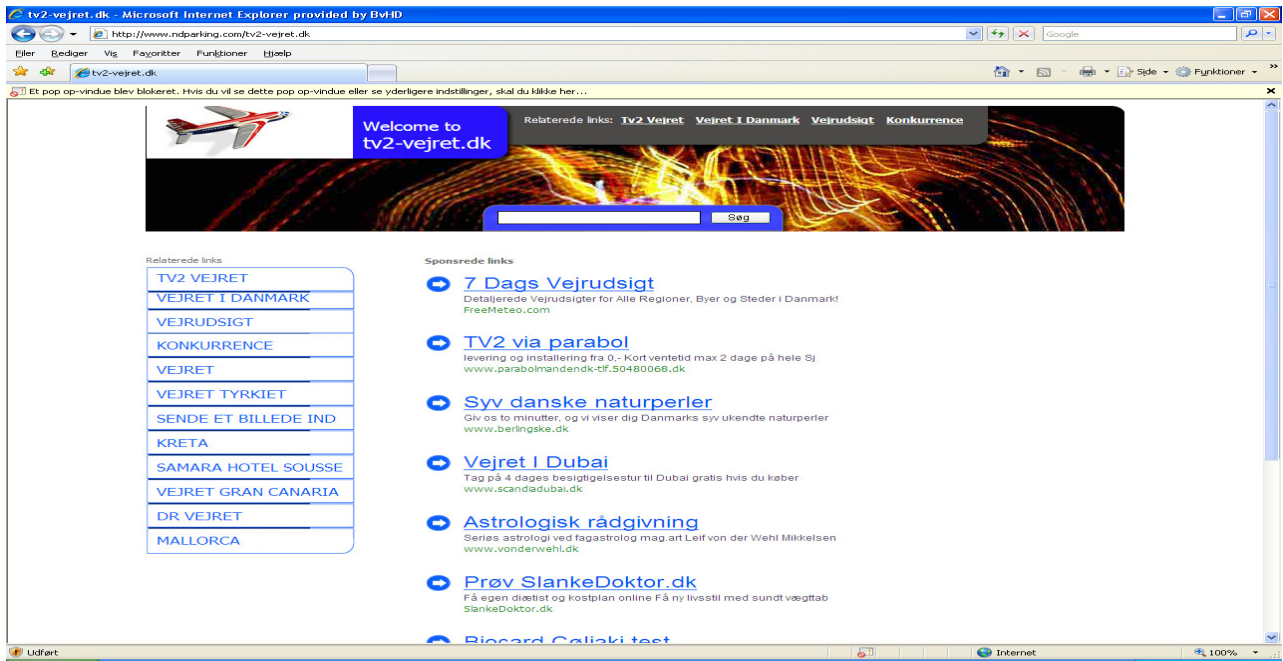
tv2-vejret.dk - Microsoft Internet Explorer provided by BvHD

http://www.ndparking.com/tv2-vejret.dk

Google

Filer Rediger Vis Favoritter Funktioner Hjælp

tv2-vejret.dk

Side Funktioner

Et pop op-vindue blev blokeret. Hvis du vil se dette pop op-vindue eller se yderligere indstillinger, skal du klikke her...

Welcome to tv2-vejret.dk

Relaterede links: TV2 Vejret Vejret I Danmark Vejrudsigt Konkurrence

Søg

Relaterede links

TV2 VEJRET
VEJRET I DANMARK
VEJRUDSIGT
KONKURRENCE
VEJRET
VEJRET TYRKIET
SENDE ET BILLEDE IND
KRETA
SAMARA HOTEL SOUSSE
VEJRET GRAN CANARIA
DR VEJRET
MALLORCA

Sponsrede links

7 Dags Vejrudsigt
Detaljerede Vejrudsigter for Alle Regioner, Byer og Steder i Danmark!
FreeMeteo.com

TV2 via parabol
levering og installering fra 0,- Kort ventetid max 2 dage på hele Sj
www.parabolmandendk-tlf.50480068.dk

Syv danske naturperler
Giv os to minutter, og vi viser dig Danmarks syv ukendte naturperler
www.berlingske.dk

Vejret I Dubai
Tag på 4 dages besigtigelsestur til Dubai gratis hvis du køber
www.scandiadubai.dk

Astrologisk rådgivning
Seriøs astrologi ved fagastrolog mag.art Leif von der Wehl Mikkelsen
www.vonderwehl.dk

Prøv SlankeDoktor.dk
Få egen diætist og kostplan online Få ny livsstil med sundt vægttab
SlankeDoktor.dk

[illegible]

Udført

Internet

100%